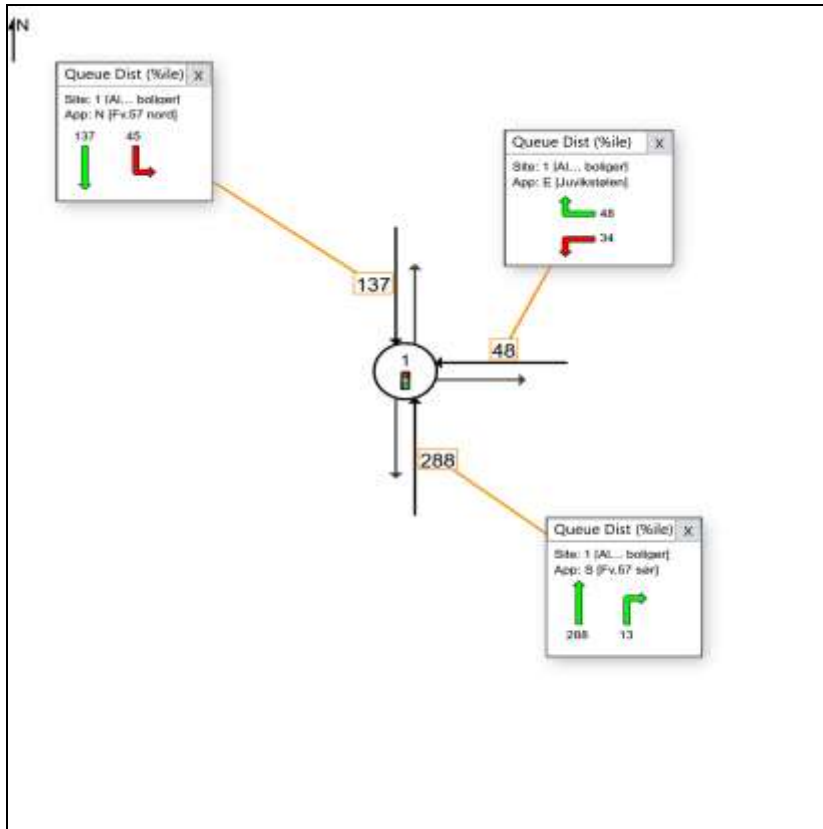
N

Queue Dist (%ile) X
Site: 1 [Al... boliger]
App: N [Fv.57 nord]
137 45

Queue Dist (%ile) X
Site: 1 [Al... boliger]
App: E [Juvikstølen]
48
34

137

48

1

288

Queue Dist (%ile) X
Site: 1 [Al... boliger]
App: S [Fv.57 sør]
288 13